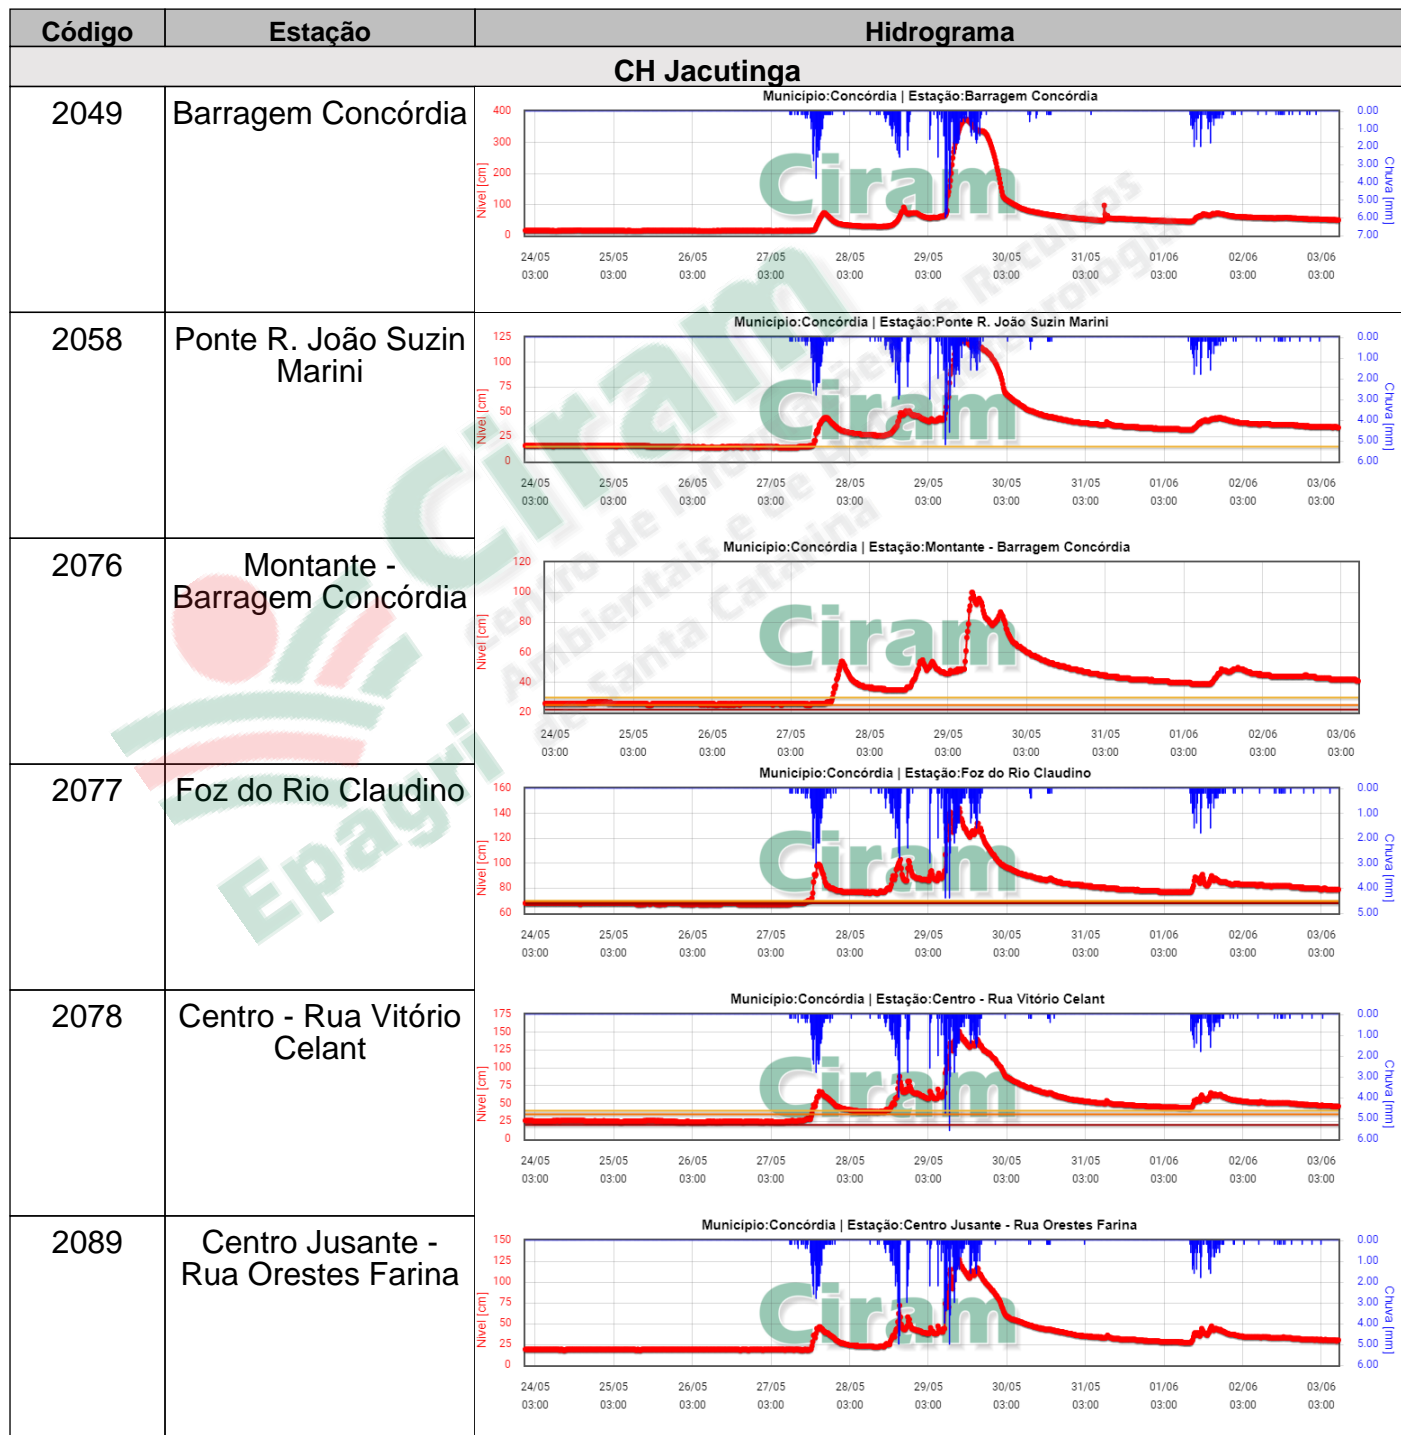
| Código | Estação | Hidrograma |
|---|---|---|
| CH Jacutinga | | |
| 2049 | Barragem Concórdia | Município:Concórdia \| Estação:Barragem Concórdia<br>Nível [cm] 400 300 200 100 0<br>Chuva [mm] 0.00 1.00 2.00 3.00 4.00 5.00 6.00 7.00<br>24/05 03:00 25/05 03:00 26/05 03:00 27/05 03:00 28/05 03:00 29/05 03:00 30/05 03:00 31/05 03:00 01/06 03:00 02/06 03:00 03/06 03:00 |
| 2058 | Ponte R. João Suzin Marini | Município:Concórdia \| Estação:Ponte R. João Suzin Marini<br>Nível [cm] 125 100 75 50 25 0<br>Chuva [mm] 0.00 1.00 2.00 3.00 4.00 5.00 6.00<br>24/05 03:00 25/05 03:00 26/05 03:00 27/05 03:00 28/05 03:00 29/05 03:00 30/05 03:00 31/05 03:00 01/06 03:00 02/06 03:00 03/06 03:00 |
| 2076 | Montante - Barragem Concórdia | Município:Concórdia \| Estação:Montante - Barragem Concórdia<br>Nível [cm] 120 100 80 60 40 20<br>24/05 03:00 25/05 03:00 26/05 03:00 27/05 03:00 28/05 03:00 29/05 03:00 30/05 03:00 31/05 03:00 01/06 03:00 02/06 03:00 03/06 03:00 |
| 2077 | Foz do Rio Claudino | Município:Concórdia \| Estação:Foz do Rio Claudino<br>Nível [cm] 160 140 120 100 80 60<br>Chuva [mm] 0.00 1.00 2.00 3.00 4.00 5.00<br>24/05 03:00 25/05 03:00 26/05 03:00 27/05 03:00 28/05 03:00 29/05 03:00 30/05 03:00 31/05 03:00 01/06 03:00 02/06 03:00 03/06 03:00 |
| 2078 | Centro - Rua Vitório Celant | Município:Concórdia \| Estação:Centro - Rua Vitório Celant<br>Nível [cm] 175 150 125 100 75 50 25 0<br>Chuva [mm] 0.00 1.00 2.00 3.00 4.00 5.00 6.00<br>24/05 03:00 25/05 03:00 26/05 03:00 27/05 03:00 28/05 03:00 29/05 03:00 30/05 03:00 31/05 03:00 01/06 03:00 02/06 03:00 03/06 03:00 |
| 2089 | Centro Jusante - Rua Orestes Farina | Município:Concórdia \| Estação:Centro Jusante - Rua Orestes Farina<br>Nível [cm] 150 125 100 75 50 25 0<br>Chuva [mm] 0.00 1.00 2.00 3.00 4.00 5.00 6.00<br>24/05 03:00 25/05 03:00 26/05 03:00 27/05 03:00 28/05 03:00 29/05 03:00 30/05 03:00 31/05 03:00 01/06 03:00 02/06 03:00 03/06 03:00 |

Ciram
Epagri Ciram Centro de Informações de Recursos Ambientais e de Hidrometeorologia de Santa Catarina